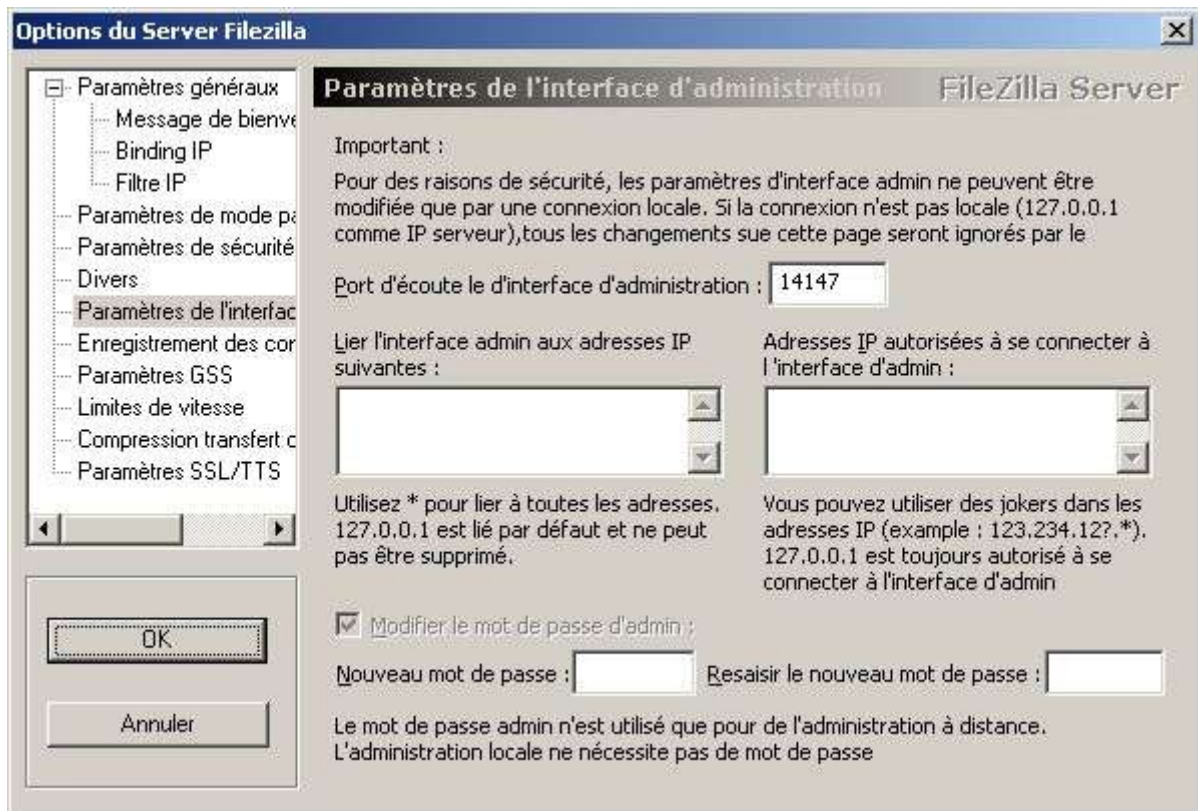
Options du Server Filezilla

Paramètres généraux
Message de bienve
Binding IP
Filtre IP
Paramètres de mode pa
Paramètres de sécurité
Divers
Paramètres de l'interfac
Enregistrement des cor
Paramètres GSS
Limites de vitesse
Compression transfert c
Paramètres SSL/TTS

OK

Annuler

Paramètres de l'interface d'administration FileZilla Server

Important :

Pour des raisons de sécurité, les paramètres d'interface admin ne peuvent être modifiée que par une connexion locale. Si la connexion n'est pas locale (127.0.0.1 comme IP serveur),tous les changements sue cette page seront ignorés par le

Port d'écoute le d'interface d'administration : 14147

Lier l'interface admin aux adresses IP suivantes :

Adresses IP autorisées à se connecter à l'interface d'admin :

Utilisez * pour lier à toutes les adresses. 127.0.0.1 est lié par défaut et ne peut pas être supprimé.

Vous pouvez utiliser des jokers dans les adresses IP (example : 123.234.12?.*). 127.0.0.1 est toujours autorisé à se connecter à l'interface d'admin

Modifier le mot de passe d'admin :

Nouveau mot de passe :

Resaisir le nouveau mot de passe :

Le mot de passe admin n'est utilisé que pour de l'administration à distance. L'administration locale ne nécessite pas de mot de passe